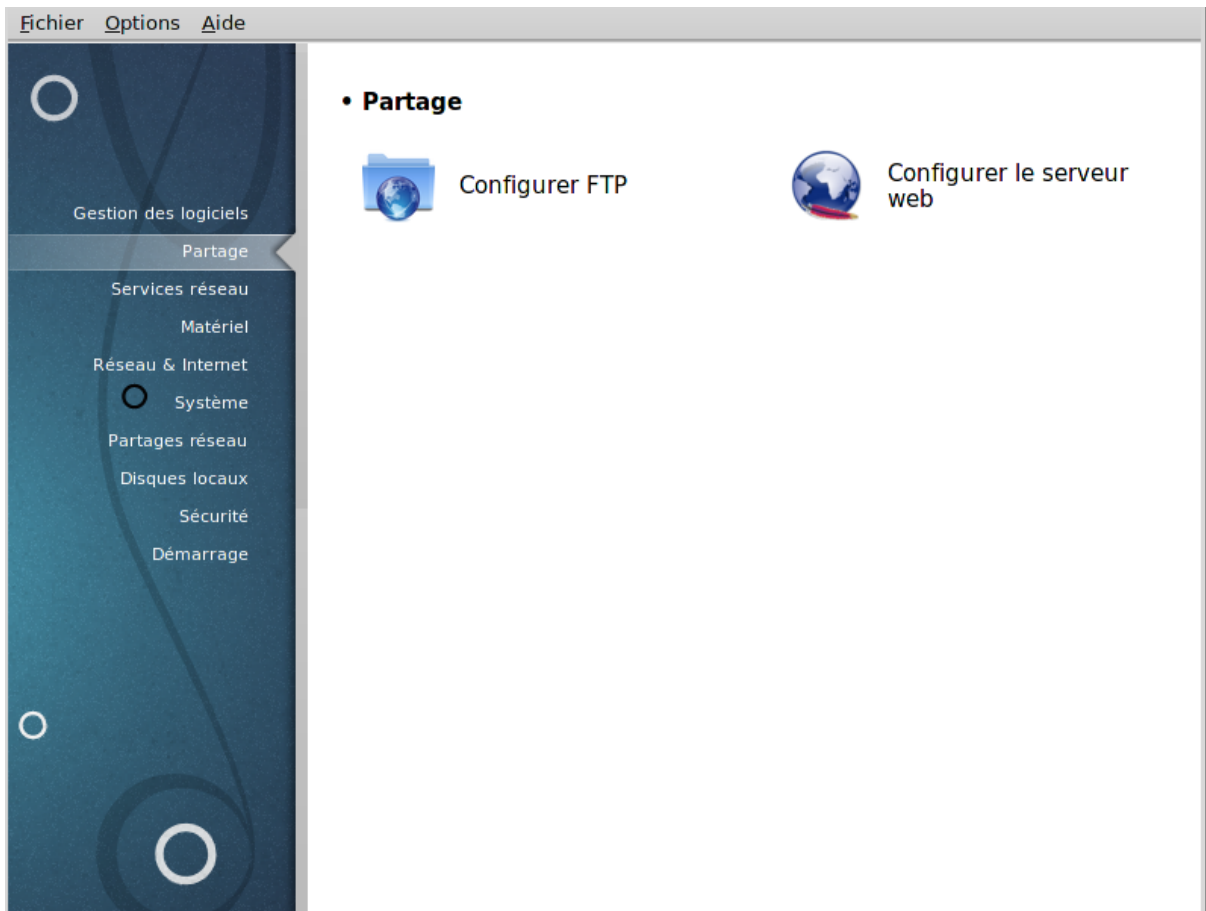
Fichier Options Aide

Gestion des logiciels
Partage
Services réseau
Matériel
Réseau & Internet
Système
Partages réseau
Disques locaux
Sécurité
Démarrage

• Partage

Configurer FTP

Configurer le serveur web